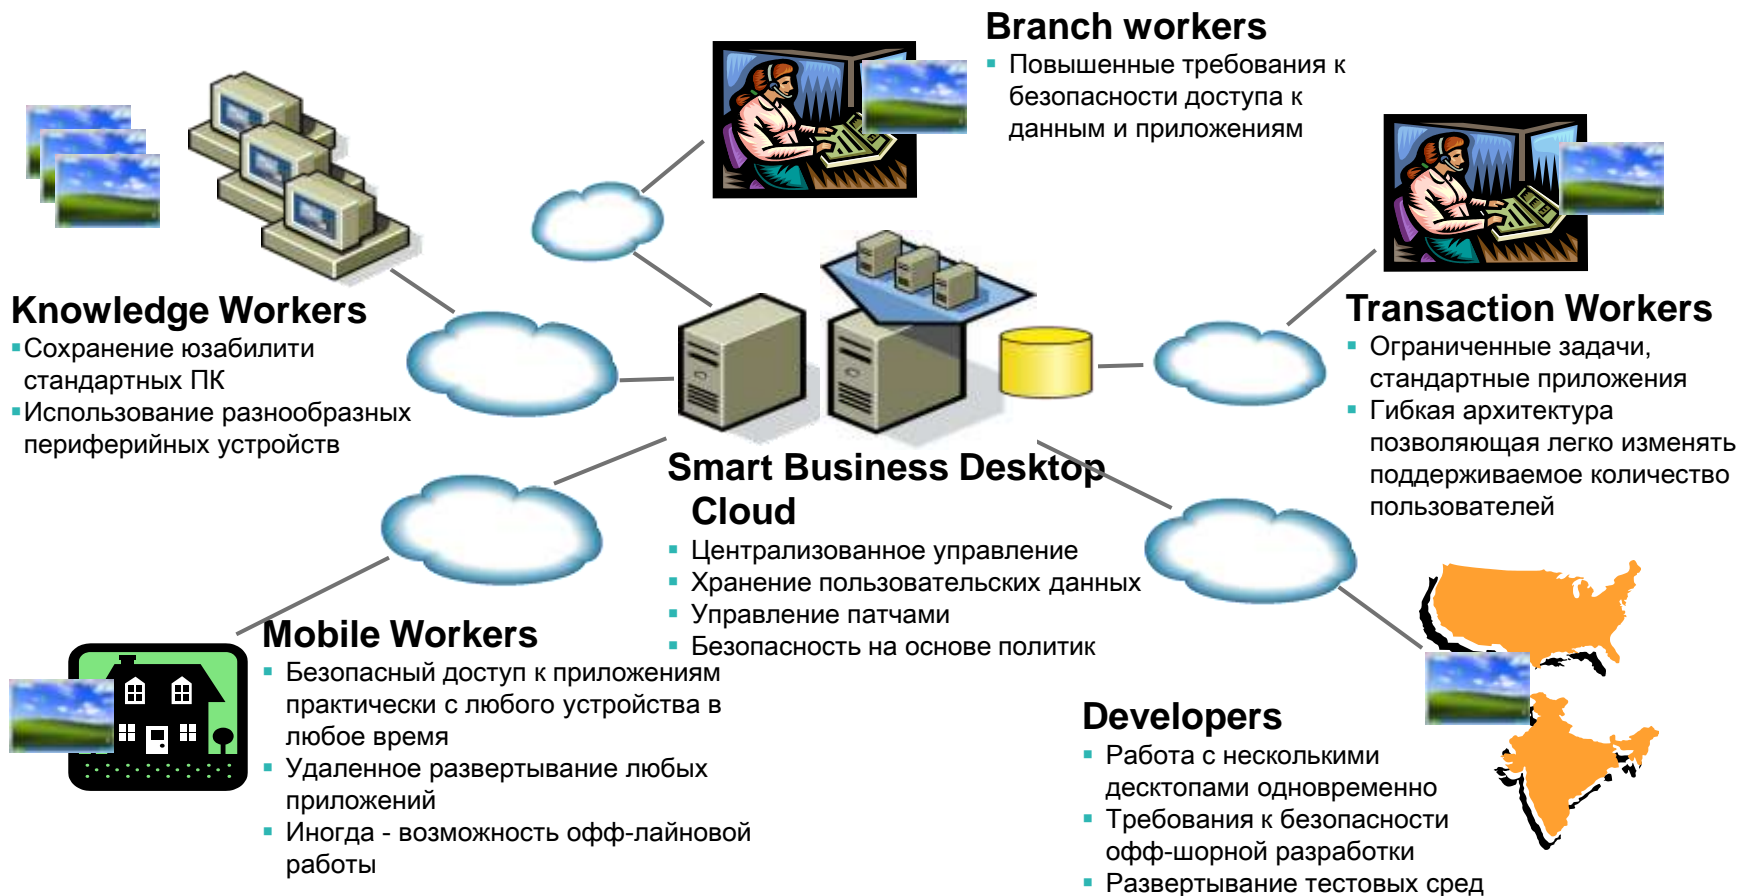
Branch workers
- Повышенные требования к безопасности доступа к данным и приложениям

Knowledge Workers
- Сохранение юзабилити стандартных ПК
- Использование разнообразных периферийных устройств

Transaction Workers
- Ограниченные задачи, стандартные приложения
- Гибкая архитектура позволяющая легко изменять поддерживаемое количество пользователей

Smart Business Desktop Cloud
- Централизованное управление
- Хранение пользовательских данных
- Управление патчами
- Безопасность на основе политик

Mobile Workers
- Безопасный доступ к приложениям практически с любого устройства в любое время
- Удаленное развертывание любых приложений
- Иногда - возможность офф-лайновой работы

Developers
- Работа с несколькими десктопами одновременно
- Требования к безопасности офф-шорной разработки
- Развертывание тестовых сред